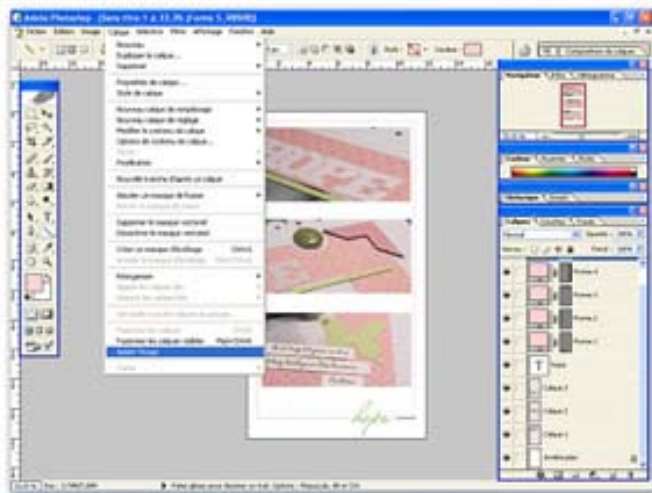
Adobe Photoshop - [Sans titre 1 @ 33,3% (Forme 5, RVB/8)]

Fichier Edition Image Calque Sélection Filtre Affichage Fenêtre Aide

Nouveau
Dupliquer le calque...
Supprimer

Propriétés de calque...
Style de calque

Nouveau calque de remplissage
Nouveau calque de réglage
Modifier le contenu du calque
Options de contenu de calque...

Pixellisation

Nouvelle tranche d'après un calque

Ajouter un masque de fusion

Supprimer le masque vectoriel
Désactiver le masque vectoriel

Créer un masque d'écrêtage

Disposition

Fusionner les calques
Fusionner les calques visibles
Aplatir l'image

Calques

Forme 4
Forme 3
Forme 2
Forme 1
Calque 3
Calque 2
Calque 1
Arrière-plan